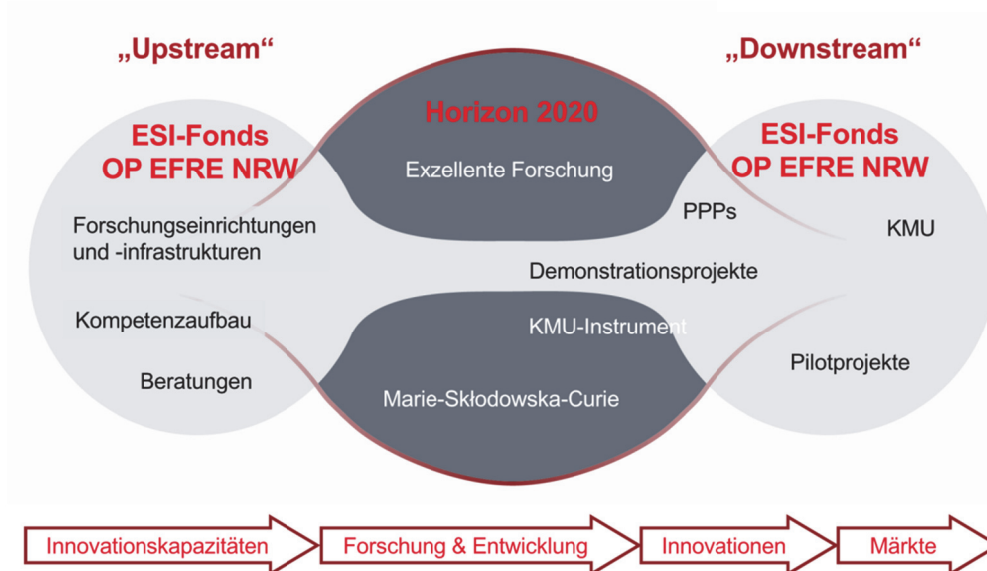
„Upstream“

„Downstream“

Horizon 2020

ESI-Fonds
OP EFRE NRW

Exzellente Forschung

ESI-Fonds
OP EFRE NRW

Forschungseinrichtungen und -infrastrukturen

PPPs

KMU

Demonstrationsprojekte

Kompetenzaufbau

KMU-Instrument

Pilotprojekte

Beratungen

Marie-Skłodowska-Curie

Innovationskapazitäten

Forschung & Entwicklung

Innovationen

Märkte